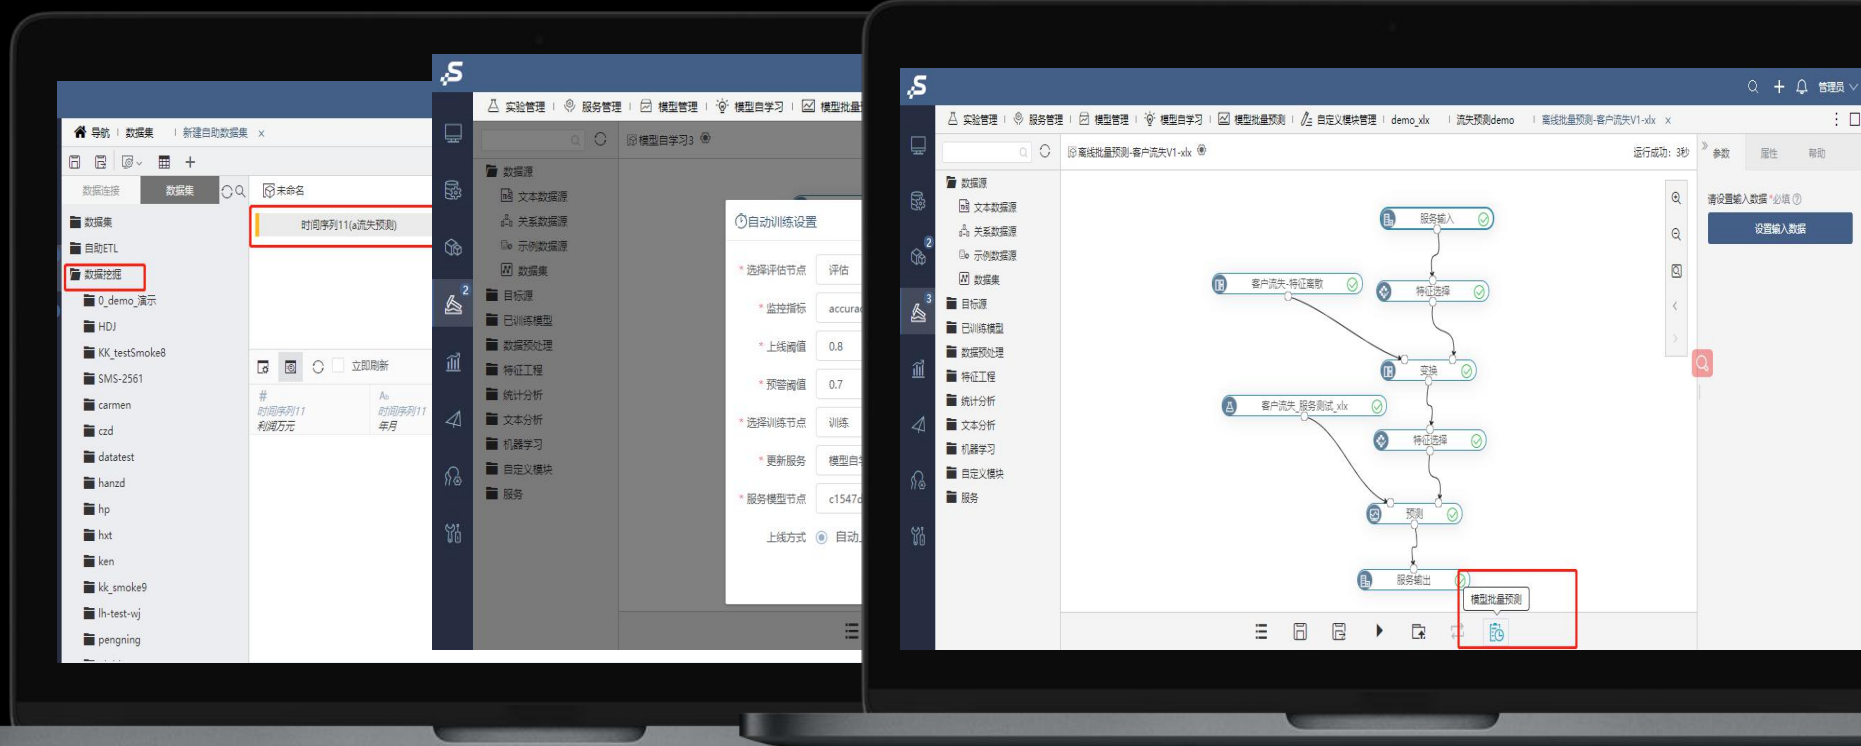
导航 | 数据集 | 新建自助数据集 ×

数据连接 数据集

未命名

数据集
自助ETL
数据挖掘
0_demo_演示
HDJ
KK_testSmoke8
SMS-2561
carmen
czd
datatest
hanzd
hp
hxt
ken
kk_smoke9
lh-test-wj
pengning

时间序列11(a流失预测)

立即刷新

时间序列11 利润万元
时间序列11 年月

实验管理 | 服务管理 | 模型管理 | 模型自学习 | 模型批量

模型自学习3

数据源
文本数据源
关系数据源
示例数据源
数据集
目标源
已训练模型
数据预处理
特征工程
统计分析
文本分析
机器学习
自定义模块
服务

自动训练设置

* 选择评估节点 评估
* 监控指标 accura
* 上线阈值 0.8
* 预警阈值 0.7
* 选择训练节点 训练
* 更新服务 模型自
* 服务模型节点 c1547
上线方式 自动

管理员

实验管理 | 服务管理 | 模型管理 | 模型自学习 | 模型批量预测 | 自定义模块管理 | demo_xlx | 流失预测demo | 离线批量预测-客户流失V1-xlx ×

离线批量预测-客户流失V1-xlx

运行成功: 3秒

参数 属性 帮助

请设置输入数据 *必填

设置输入数据

数据源
文本数据源
关系数据源
示例数据源
数据集
目标源
已训练模型
数据预处理
特征工程
统计分析
文本分析
机器学习
自定义模块
服务

服务输入
客户流失-特征离散
特征选择
变换
客户流失_服务测试_xlx
特征选择
预测
服务输出

模型批量预测